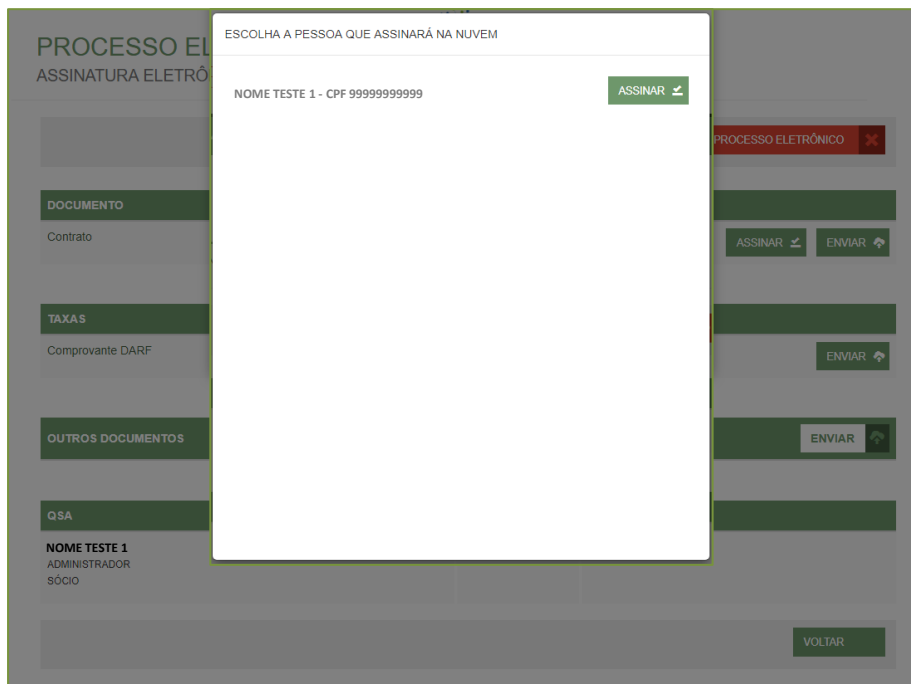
PROCESSO EL
ASSINATURA ELETRÔ

ESCOLHA A PESSOA QUE ASSINARÁ NA NUVEM

NOME TESTE 1 - CPF 99999999999

ASSINAR

PROCESSO ELETRÔNICO

DOCUMENTO

Contrato

ASSINAR

ENVIAR

TAXAS

Comprovante DARF

ENVIAR

OUTROS DOCUMENTOS

ENVIAR

QSA

NOME TESTE 1
ADMINISTRADOR
SÓCIO

VOLTAR